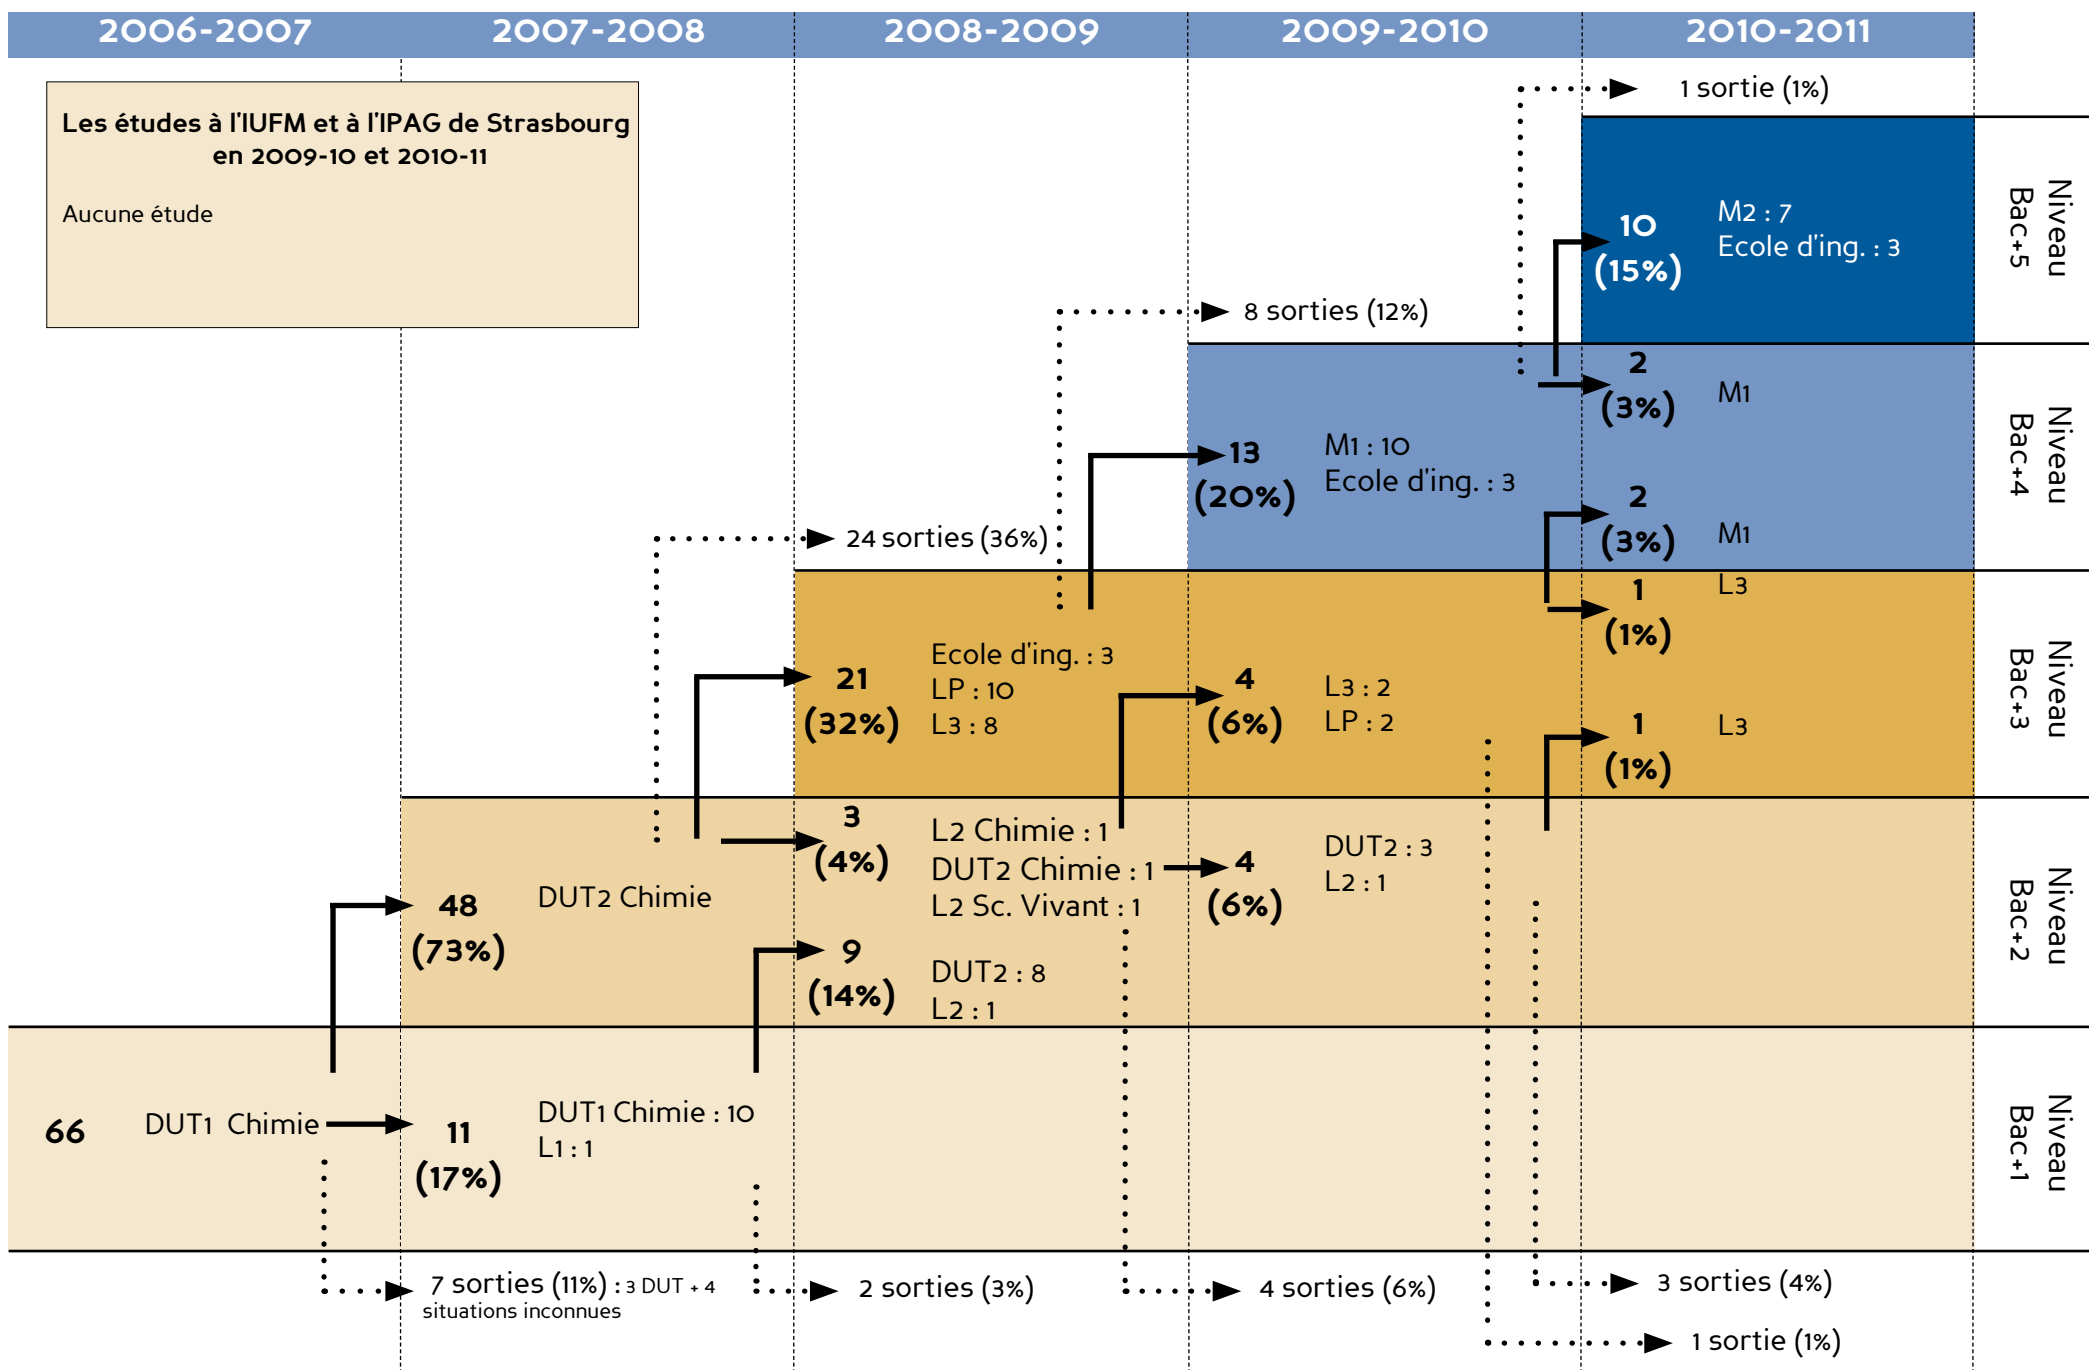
2006-2007 2007-2008 2008-2009 2009-2010 2010-2011

Les études à l'IUFM et à l'IPAG de Strasbourg en 2009-10 et 2010-11

Aucune étude

1 sortie (1%)

10 (15%) M2 : 7 Ecole d'ing. : 3

Niveau Bac+5

8 sorties (12%)

2 (3%) M1

13 (20%) M1 : 10 Ecole d'ing. : 3

2 (3%) M1

Niveau Bac+4

24 sorties (36%)

1 (1%) L3

21 (32%) Ecole d'ing. : 3 LP : 10 L3 : 8

4 (6%) L3 : 2 LP : 2

1 (1%) L3

Niveau Bac+3

3 (4%) L2 Chimie : 1 DUT2 Chimie : 1 L2 Sc. Vivant : 1

4 (6%) DUT2 : 3 L2 : 1

48 (73%) DUT2 Chimie

9 (14%) DUT2 : 8 L2 : 1

Niveau Bac+2

66 DUT1 Chimie

11 (17%) DUT1 Chimie : 10 L1 : 1

Niveau Bac+1

7 sorties (11%) : 3 DUT + 4 situations inconnues

2 sorties (3%)

4 sorties (6%)

3 sorties (4%)

1 sortie (1%)